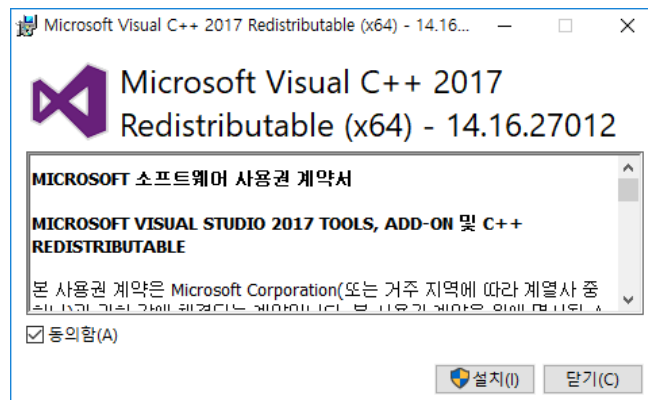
Microsoft Visual C++ 2017 Redistributable (x64) - 14.16...

Microsoft Visual C++ 2017 Redistributable (x64) - 14.16.27012

MICROSOFT 소프트웨어 사용권 계약서

MICROSOFT VISUAL STUDIO 2017 TOOLS, ADD-ON 및 C++ REDISTRIBUTABLE

본 사용권 계약은 Microsoft Corporation(또는 거주 지역에 따라 계열사 중 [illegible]

☑ 동의함(A)

설치(I)

닫기(C)